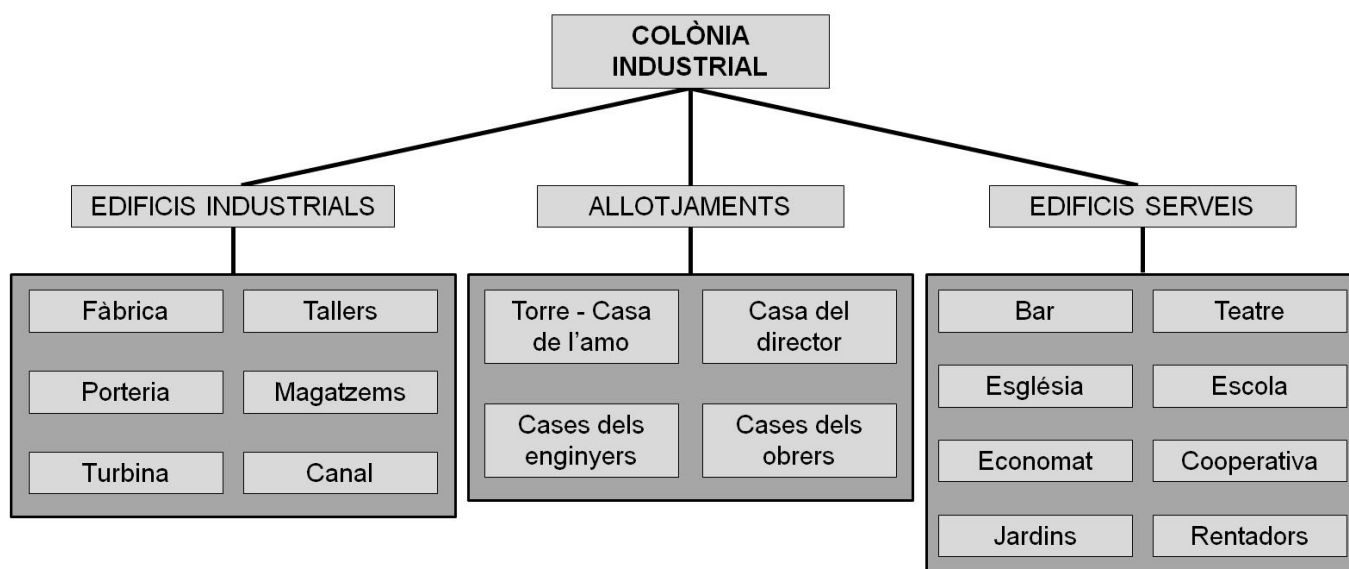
COLÒNIA INDUSTRIAL

EDIFICIS INDUSTRIALS

Fàbrica
Tallers
Porteria
Magatzems
Turbina
Canal

ALLOTJAMENTS

Torre - Casa de l'amo
Casa del director
Cases dels enginyers
Cases dels obrers

EDIFICIS SERVEIS

Bar
Teatre
Església
Escola
Economat
Cooperativa
Jardins
Rentadors